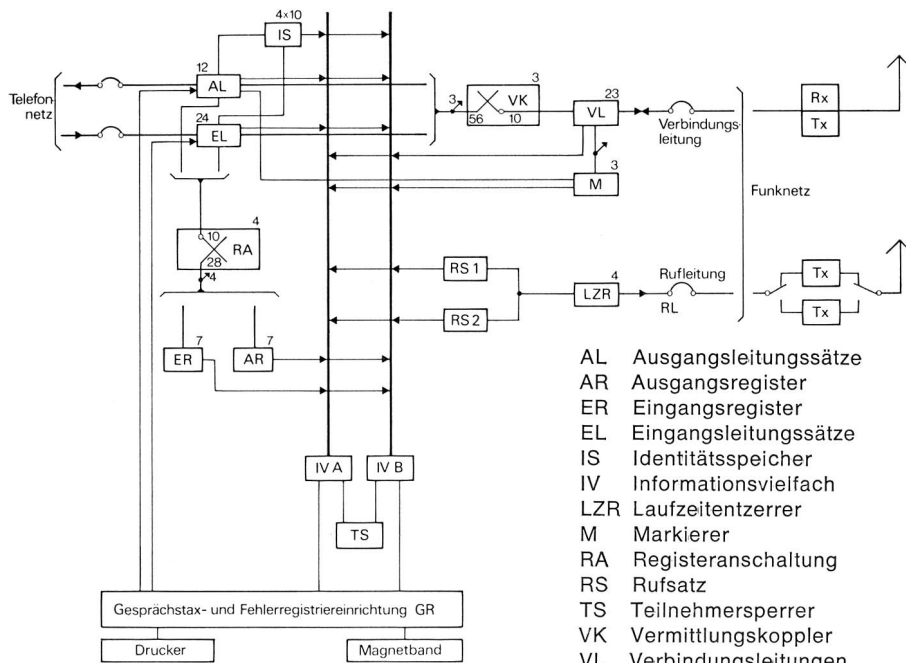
4×10
IS
Telefonnetz
12
AL
24
EL
3
VK
56
10
23
VL
Verbindungsleitung
Rx
Tx
3
M
Funknetz
4
RA
10
28
4
RS 1
4
LZR
Rufleitung
RL
Tx
Tx
RS 2
7
ER
7
AR
IV A
IV B
TS
Gesprächstax- und Fehlerregistriereinrichtung GR
Drucker
Magnetband

AL Ausgangsleitungssätze
AR Ausgangsregister
ER Eingangsregister
EL Eingangsleitungssätze
IS Identitätsspeicher
IV Informationsvielfach
LZR Laufzeitentzerrer
M Markierer
RA Registeranschaltung
RS Rufsatz
TS Teilnehmersperrer
VK Vermittlungskoppler
VL Verbindungsleitungen